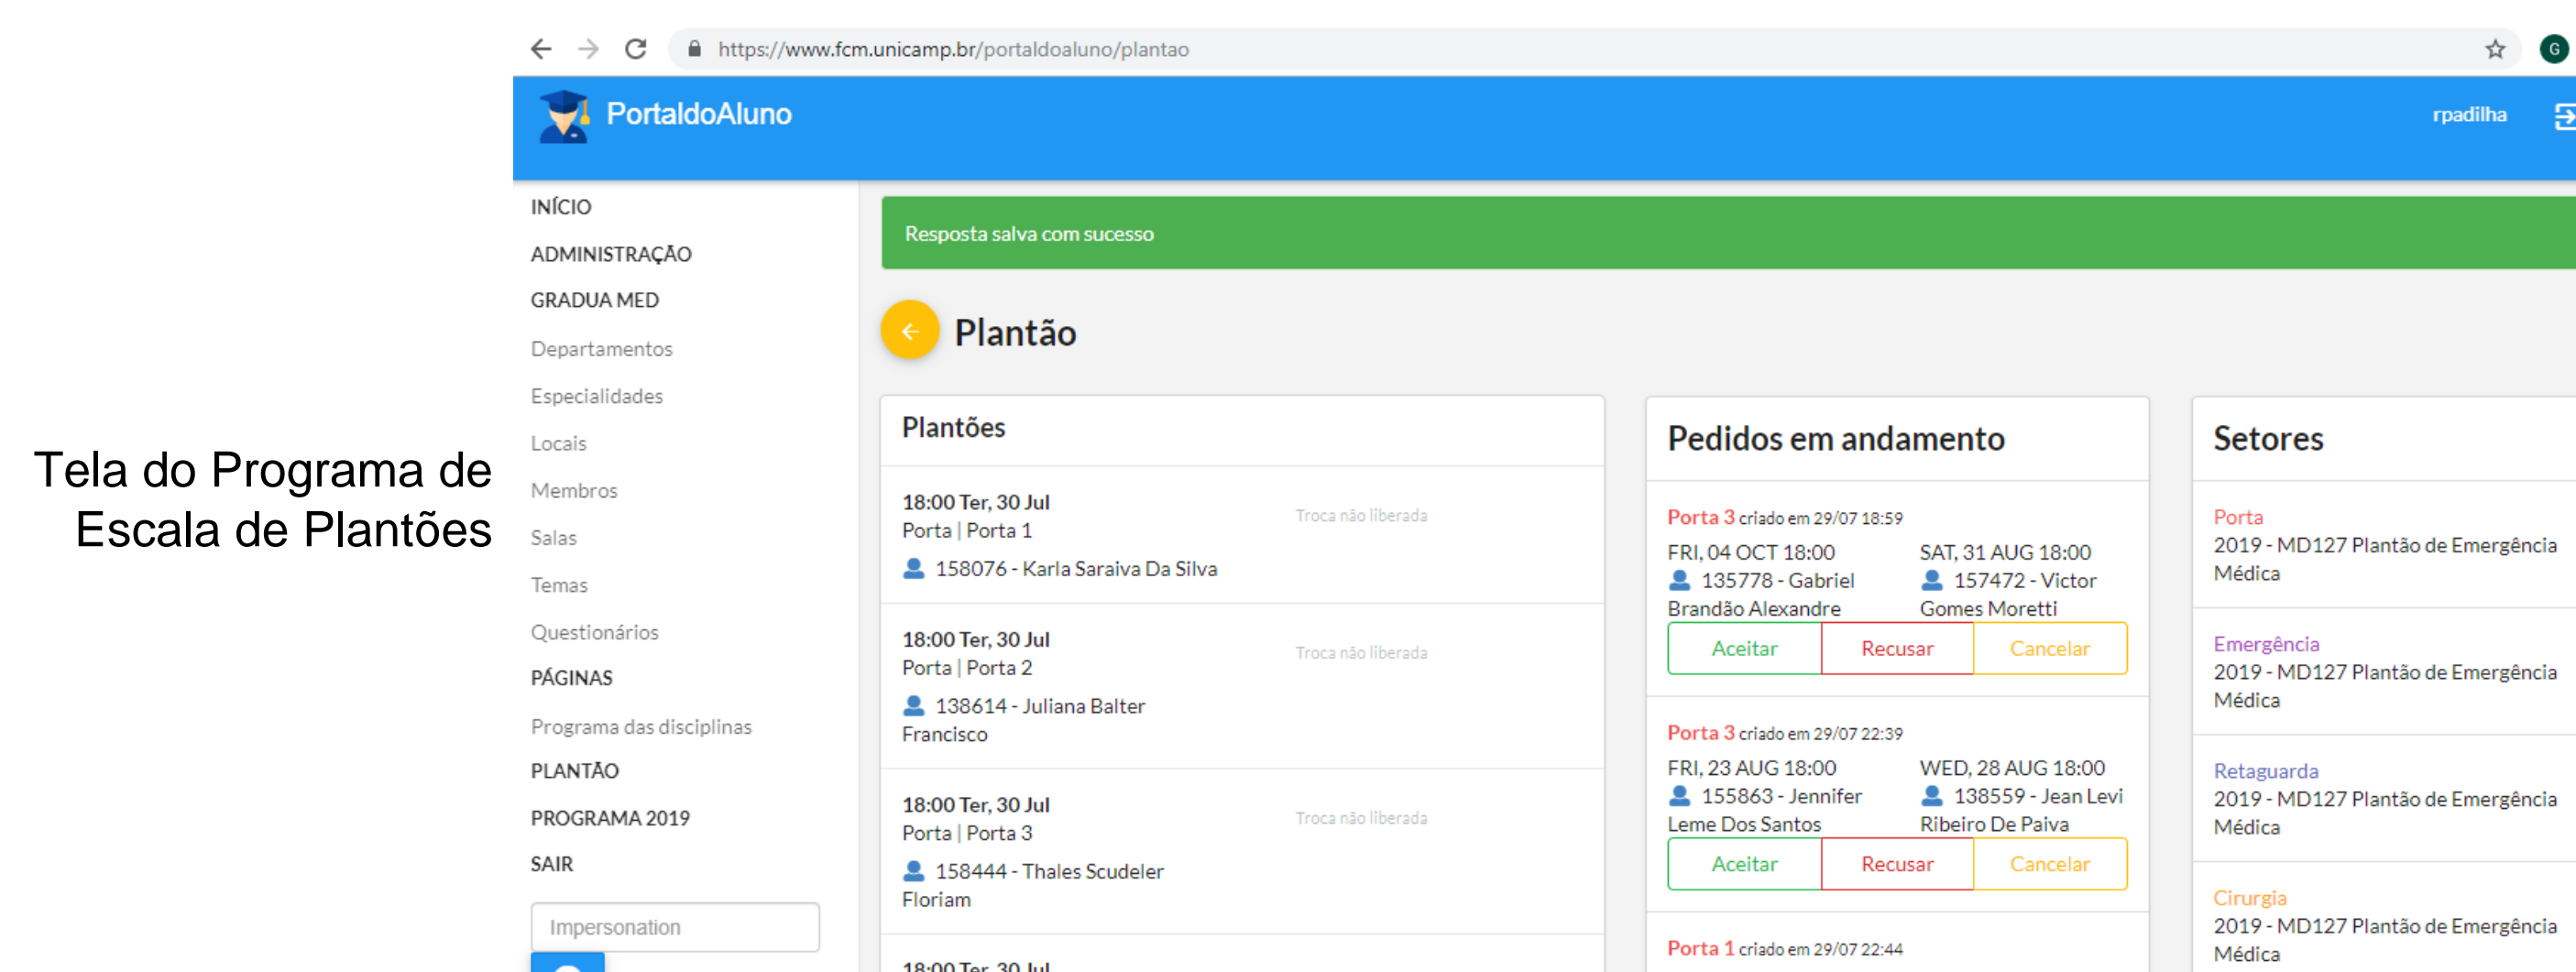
Tela do Programa de Escala de Plantões

https://www.fcm.unicamp.br/portaldoaluno/plantao

G

PortaldoAluno

rpadilha

INÍCIO
ADMINISTRAÇÃO
GRADUA MED
Departamentos
Especialidades
Locais
Membros
Salas
Temas
Questionários
PÁGINAS
Programa das disciplinas
PLANTÃO
PROGRAMA 2019
SAIR

Impersonation

Resposta salva com sucesso

Plantão

Plantões

18:00 Ter, 30 Jul
Porta | Porta 1
158076 - Karla Saraiva Da Silva
Troca não liberada

18:00 Ter, 30 Jul
Porta | Porta 2
138614 - Juliana Balter Francisco
Troca não liberada

18:00 Ter, 30 Jul
Porta | Porta 3
158444 - Thales Scudeler Floriam
Troca não liberada

18:00 Ter, 30 Jul

Pedidos em andamento

Porta 3 criado em 29/07 18:59
FRI, 04 OCT 18:00
135778 - Gabriel Brandão Alexandre
SAT, 31 AUG 18:00
157472 - Victor Gomes Moretti
Aceitar | Recusar | Cancelar

Porta 3 criado em 29/07 22:39
FRI, 23 AUG 18:00
155863 - Jennifer Leme Dos Santos
WED, 28 AUG 18:00
138559 - Jean Levi Ribeiro De Paiva
Aceitar | Recusar | Cancelar

Porta 1 criado em 29/07 22:44

Setores

Porta
2019 - MD127 Plantão de Emergência Médica

Emergência
2019 - MD127 Plantão de Emergência Médica

Retaguarda
2019 - MD127 Plantão de Emergência Médica

Cirurgia
2019 - MD127 Plantão de Emergência Médica